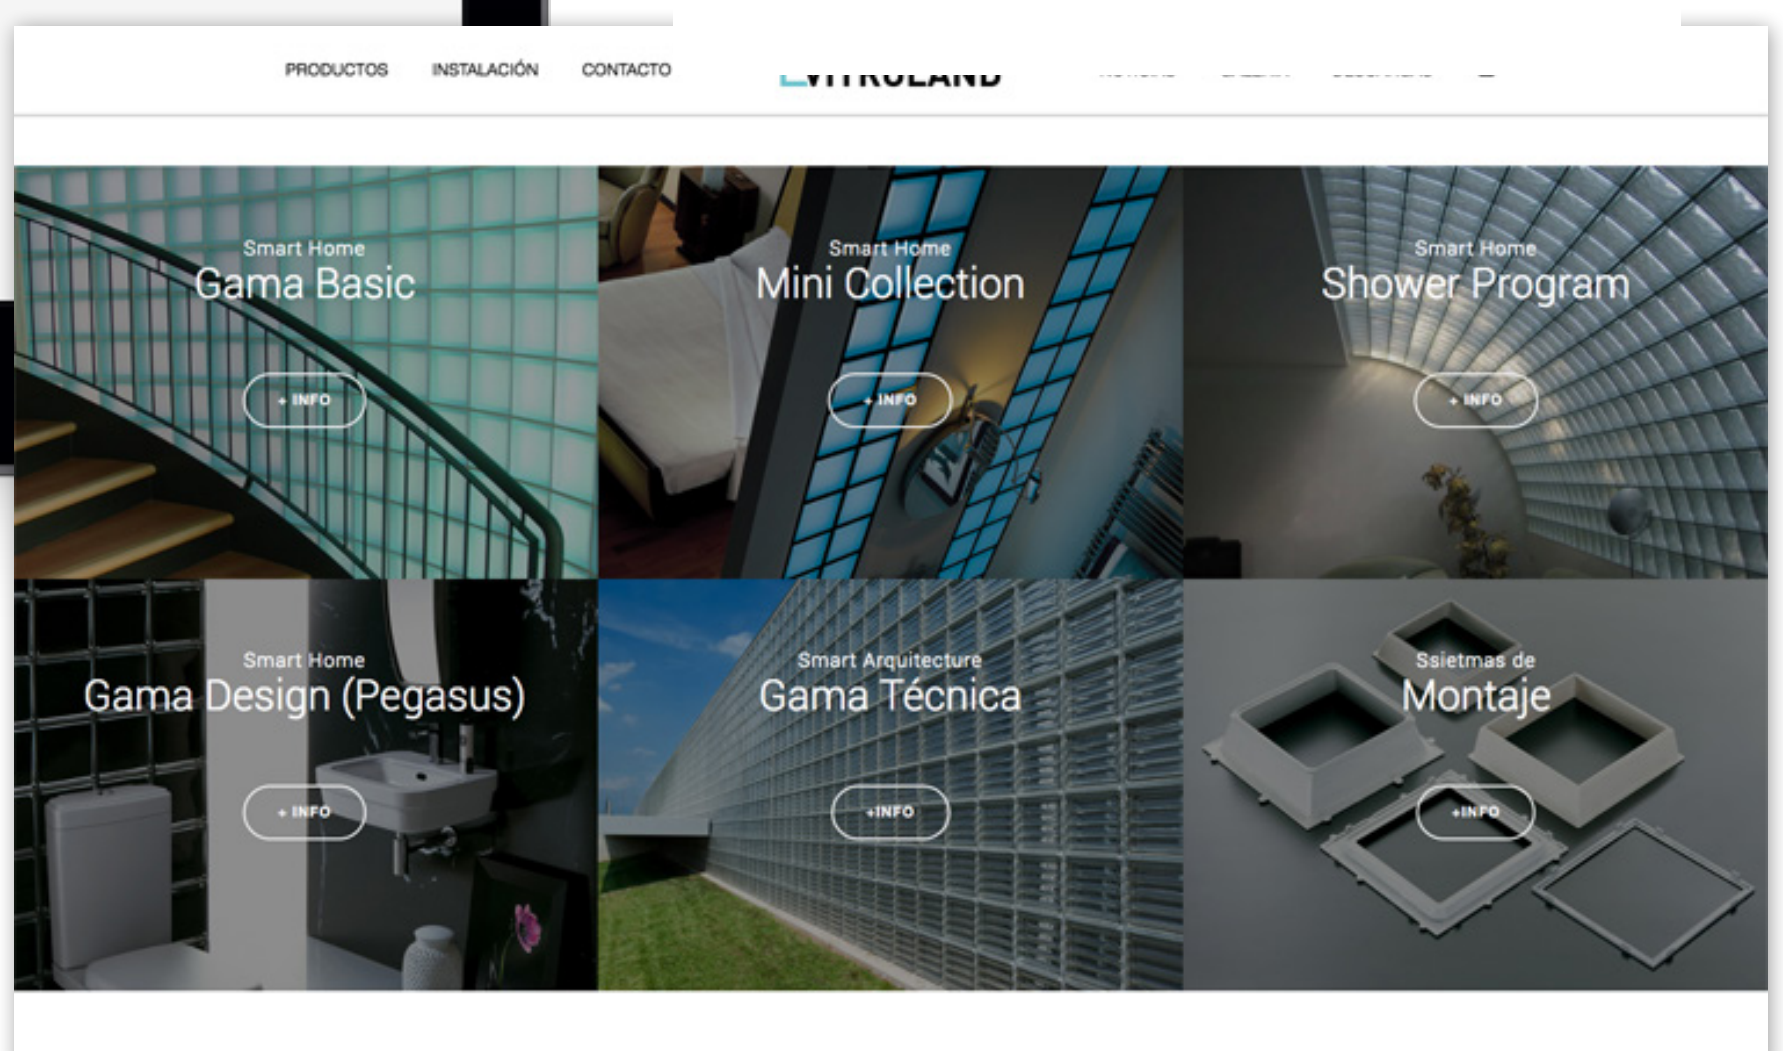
PRODUCTOS INSTALACIÓN CONTACTO

VITROLAND

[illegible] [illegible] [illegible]

Smart Home
Gama Basic
+ INFO

Smart Home
Mini Collection
+ INFO

Smart Home
Shower Program
+ INFO

Smart Home
Gama Design (Pegasus)
+ INFO

Smart Arquitecture
Gama Técnica
+INFO

Ssietmas de
Montaje
+INFO